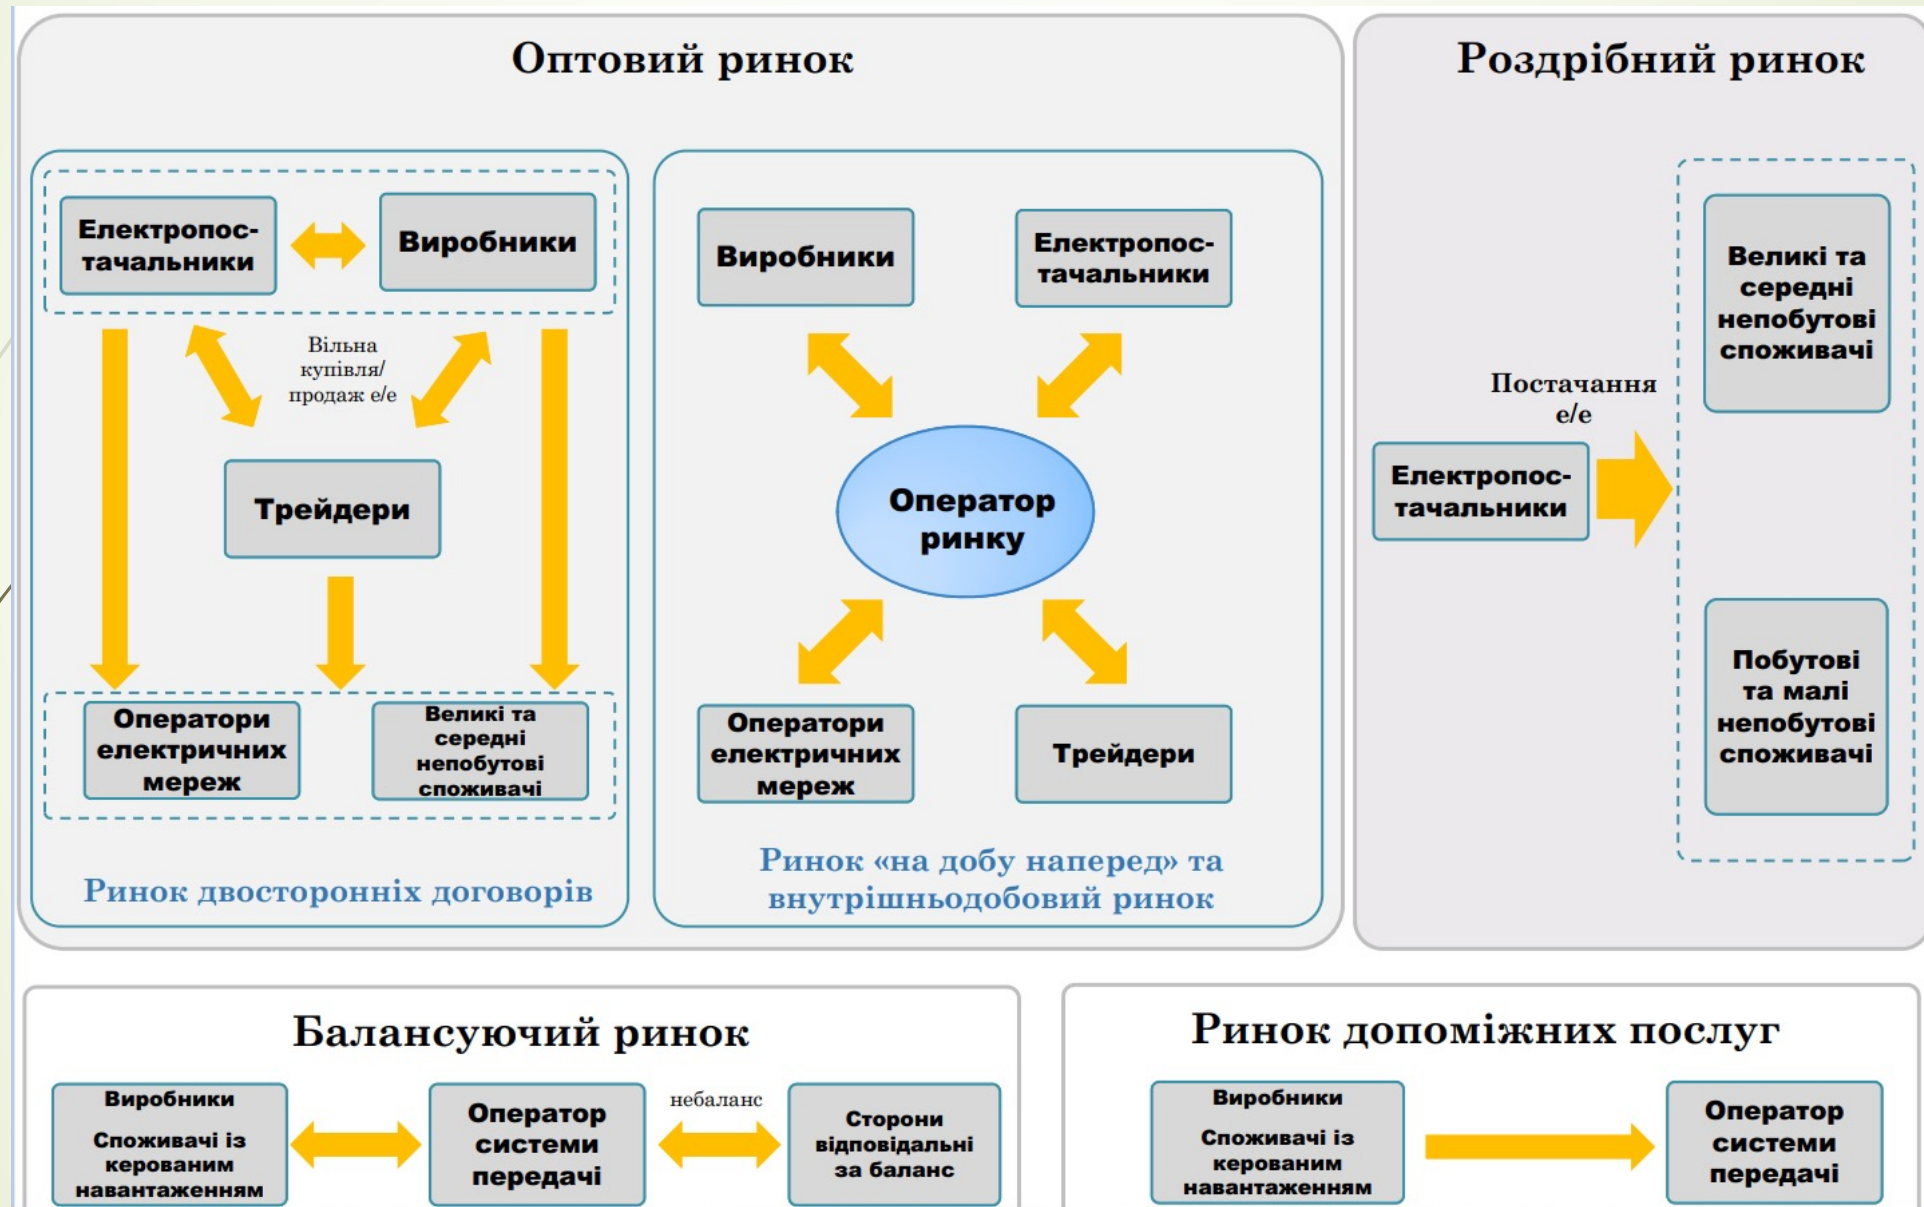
Оптовий ринок

Електропостачальники

Виробники

Вільна купівля/ продаж е/е

Трейдери

Оператори електричних мереж

Великі та середні непобутові споживачі

Ринок двосторонніх договорів

Виробники

Електропостачальники

Оператор ринку

Оператори електричних мереж

Трейдери

Ринок «на добу наперед» та внутрішньодобовий ринок

Роздрібний ринок

Постачання е/е

Електропостачальники

Великі та середні непобутові споживачі

Побутові та малі непобутові споживачі

Балансуючий ринок

Виробники

Споживачі із керованим навантаженням

Оператор системи передачі

небаланс

Сторони відповідальні за баланс

Ринок допоміжних послуг

Виробники

Споживачі із керованим навантаженням

Оператор системи передачі